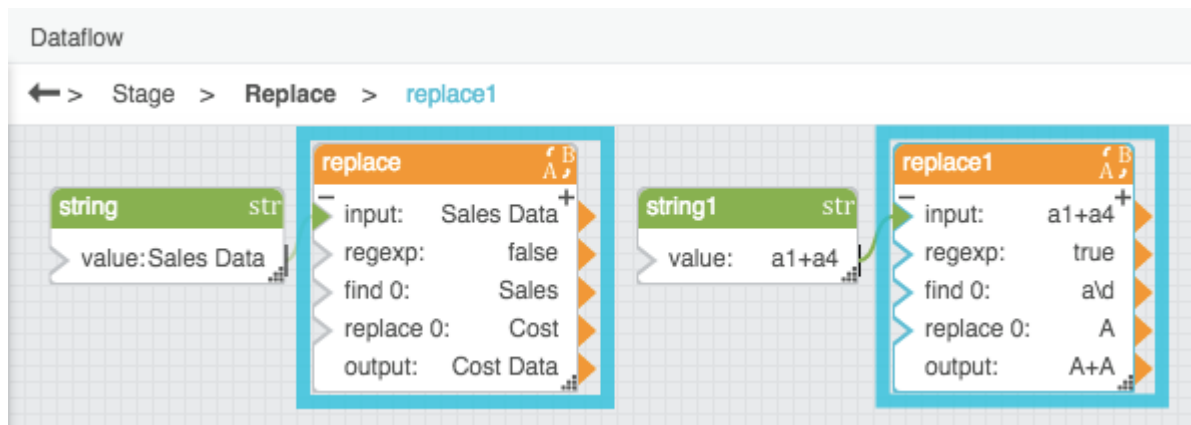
Dataflow

⟵ > Stage > **Replace** > replace1

string str
value: Sales Data

replace
−
+
input: Sales Data
regexp: false
find 0: Sales
replace 0: Cost
output: Cost Data

string1 str
value: a1+a4

replace1
−
+
input: a1+a4
regexp: true
find 0: a\d
replace 0: A
output: A+A